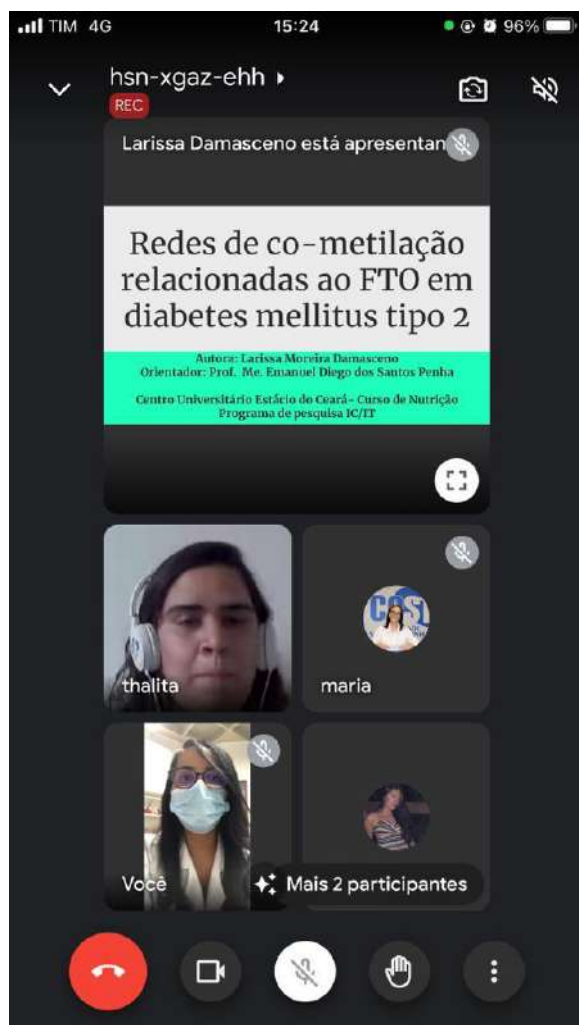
TIM 4G 15:24 96%

hsn-xgaz-ehh

REC

Larissa Damasceno está apresentan

Redes de co-metilação relacionadas ao FTO em diabetes mellitus tipo 2

Autora: Larissa Moreira Damasceno
Orientador: Prof. Me. Emanuel Diego dos Santos Penha

Centro Universitário Estácio do Ceará - Curso de Nutrição
Programa de pesquisa IC/IT

thalita

maria

Você

Mais 2 participantes